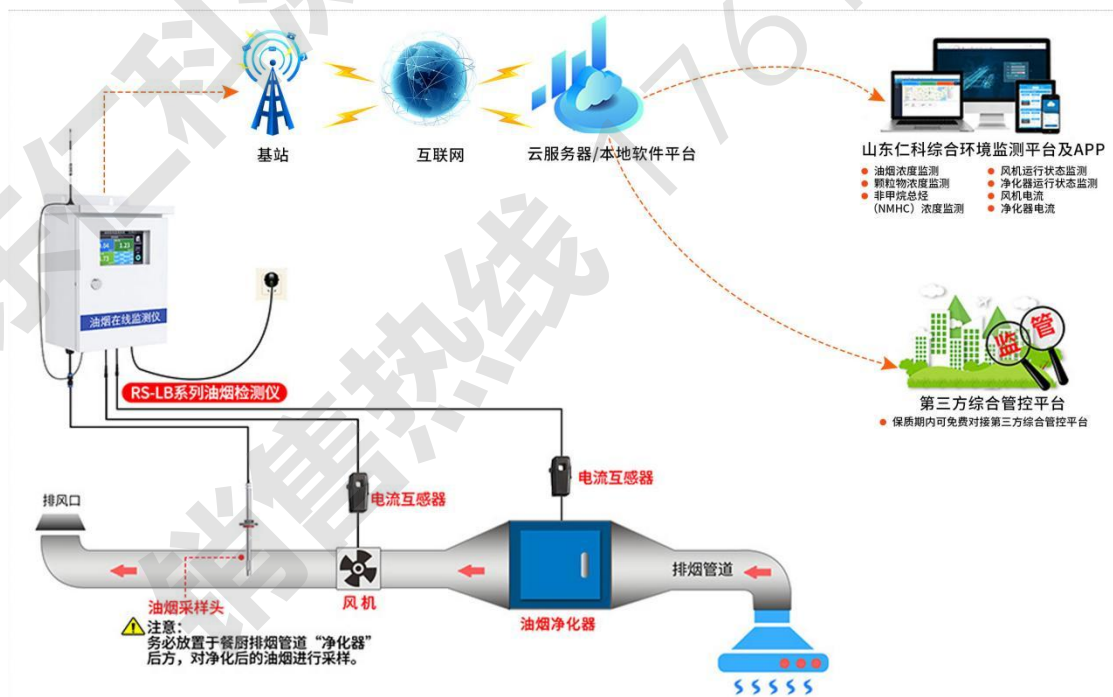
基站

互联网

云服务器/本地软件平台

山东仁科综合环境监测平台及APP

油烟浓度监测
颗粒物浓度监测
非甲烷总烃（NMHC）浓度监测
风机运行状态监测
净化器运行状态监测
风机电流
净化器电流

油烟在线监测仪

RS-LB系列油烟检测仪

监
管

第三方综合管控平台

保质期内可免费对接第三方综合管控平台

电流互感器

电流互感器

排风口

排烟管道

风机

油烟采样头

油烟净化器

注意：
务必放置于餐厨排烟管道“净化器”后方，对净化后的油烟进行采样。

仁科
销售热线
176